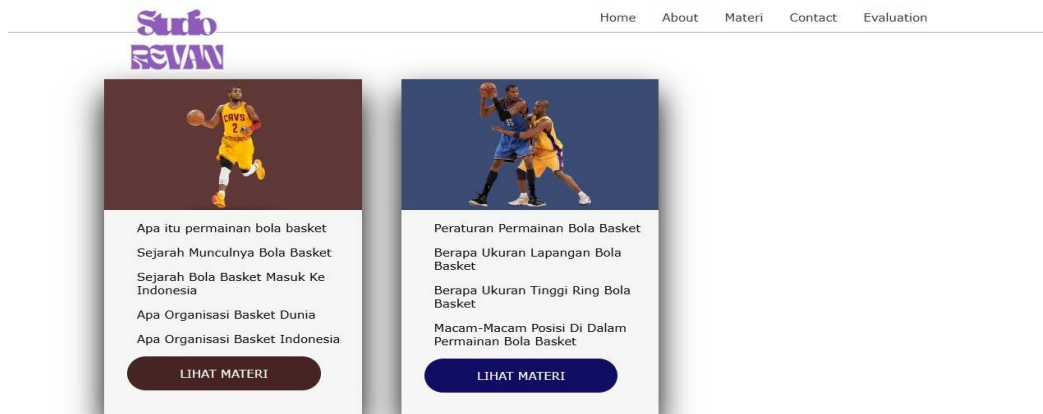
Studio REVAN

Home About Materi Contact Evaluation

Apa itu permainan bola basket

Sejarah Munculnya Bola Basket

Sejarah Bola Basket Masuk Ke Indonesia

Apa Organisasi Basket Dunia

Apa Organisasi Basket Indonesia

LIHAT MATERI

Peraturan Permainan Bola Basket

Berapa Ukuran Lapangan Bola Basket

Berapa Ukuran Tinggi Ring Bola Basket

Macam-Macam Posisi Di Dalam Permainan Bola Basket

LIHAT MATERI